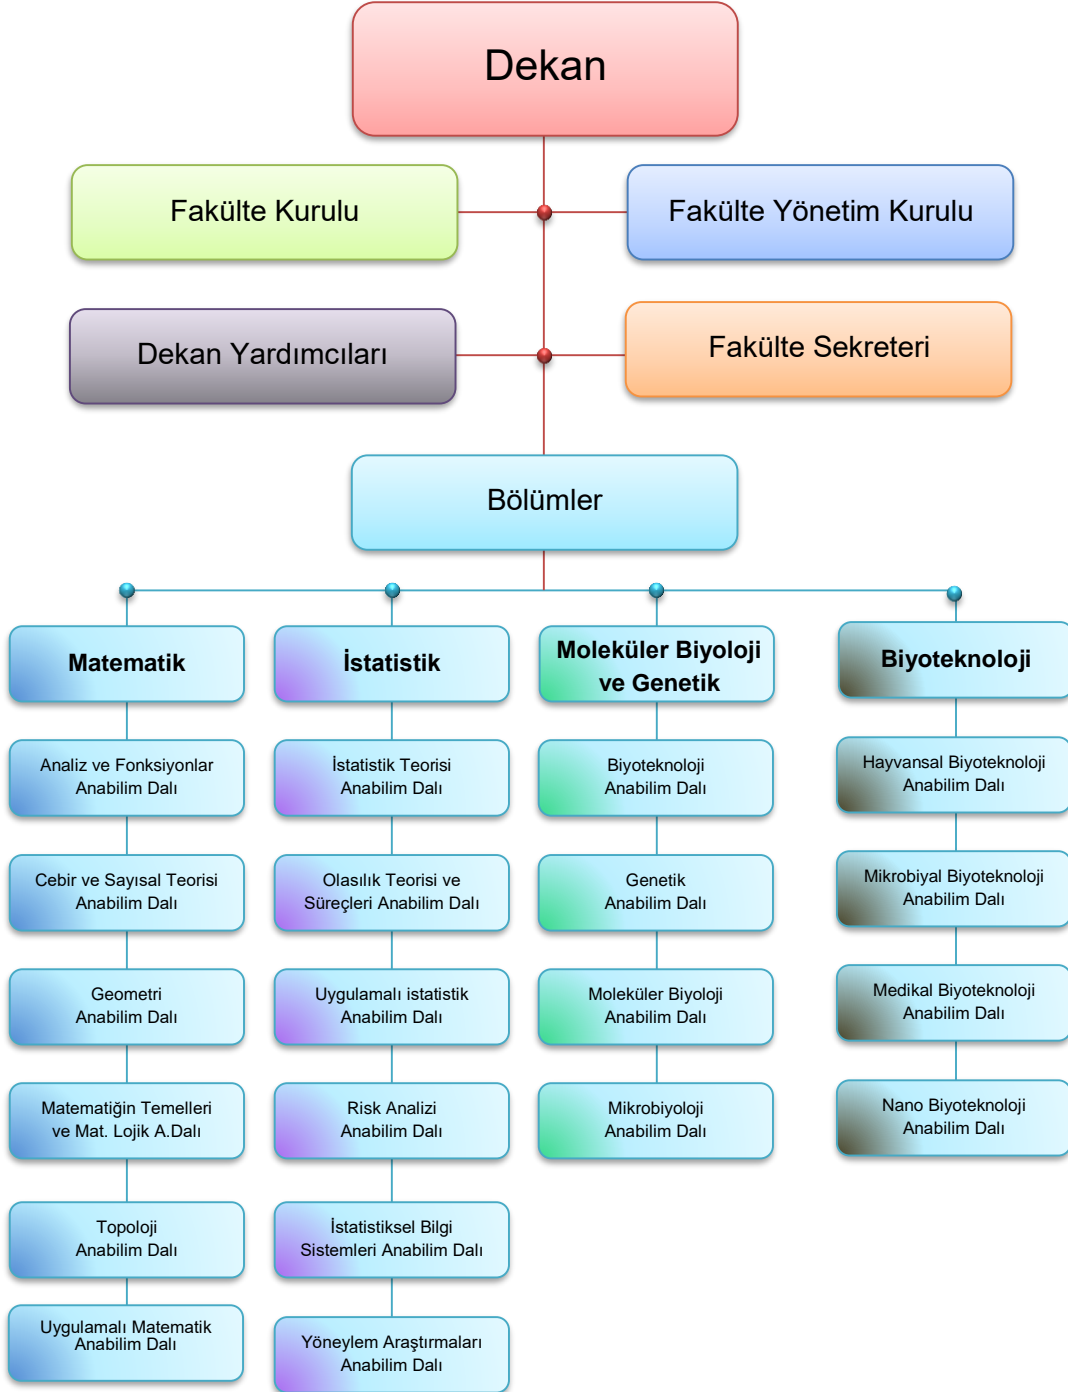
Dekan

Fakülte Kurulu

Fakülte Yönetim Kurulu

Dekan Yardımcıları

Fakülte Sekreteri

Bölümler

Matematik

Analiz ve Fonksiyonlar Anabilim Dalı

Cebir ve Sayısal Teorisi Anabilim Dalı

Geometri Anabilim Dalı

Matematiğin Temelleri ve Mat. Lojik A.Dalı

Topoloji Anabilim Dalı

Uygulamalı Matematik Anabilim Dalı

İstatistik

İstatistik Teorisi Anabilim Dalı

Olasılık Teorisi ve Süreçleri Anabilim Dalı

Uygulamalı istatistik Anabilim Dalı

Risk Analizi Anabilim Dalı

İstatistiksel Bilgi Sistemleri Anabilim Dalı

Yöneylem Araştırmaları Anabilim Dalı

Moleküler Biyoloji ve Genetik

Biyoteknoloji Anabilim Dalı

Genetik Anabilim Dalı

Moleküler Biyoloji Anabilim Dalı

Mikrobiyoloji Anabilim Dalı

Biyoteknoloji

Hayvansal Biyoteknoloji Anabilim Dalı

Mikrobiyal Biyoteknoloji Anabilim Dalı

Medikal Biyoteknoloji Anabilim Dalı

Nano Biyoteknoloji Anabilim Dalı